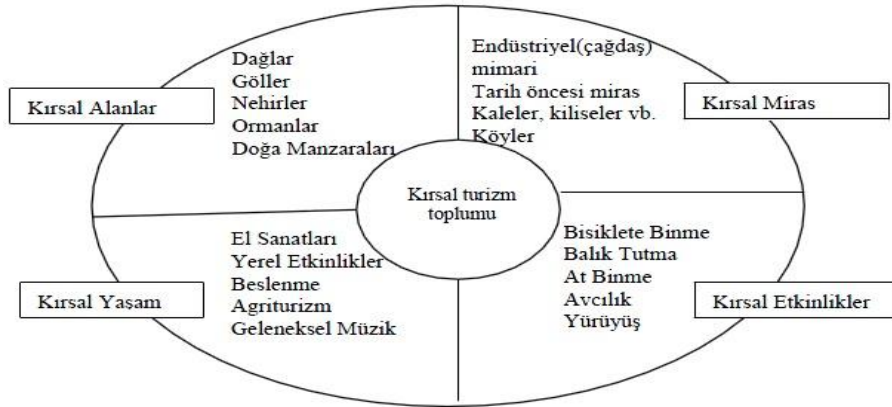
Kırsal Alanlar

Dağlar
Göller
Nehirler
Ormanlar
Doğa Manzaraları

Endüstriyel(çağdaş) mimari
Tarih öncesi miras
Kaleler, kiliseler vb.
Köyler

Kırsal Miras

Kırsal turizm toplumu

Kırsal Yaşam

El Sanatları
Yerel Etkinlikler
Beslenme
Agriturizm
Geleneksel Müzik

Bisiklete Binme
Balık Tutma
At Binme
Avcılık
Yürüyüş

Kırsal Etkinlikler